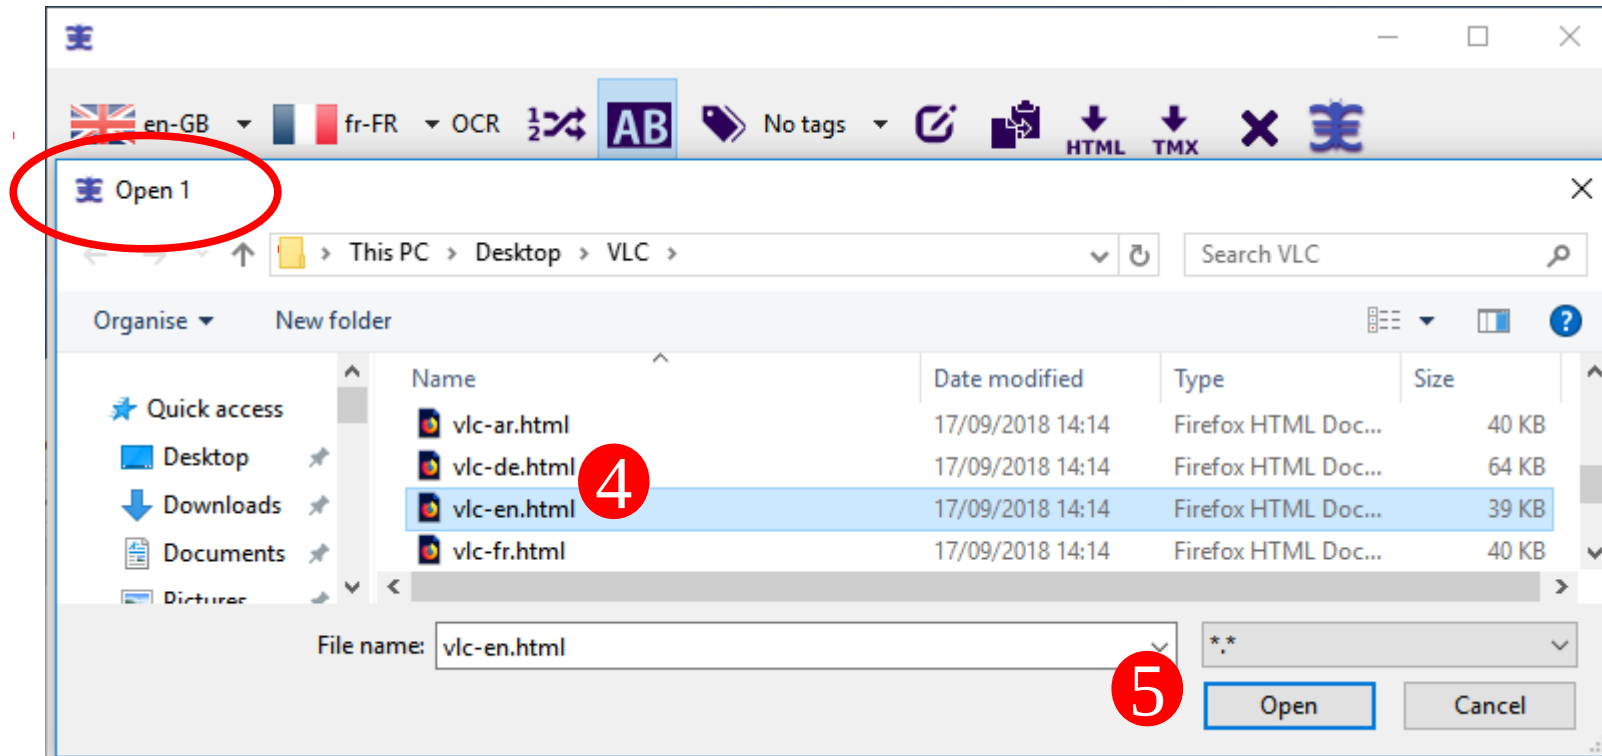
en-GB fr-FR OCR AB No tags HTML TMX

Open 1

This PC › Desktop › VLC ›

Search VLC

Organise ▾ New folder

Quick access
Desktop
Downloads
Documents
Pictures

| Name | Date modified | Type | Size |
|---|---|---|---|
| vlc-ar.html | 17/09/2018 14:14 | Firefox HTML Doc... | 40 KB |
| vlc-de.html | 17/09/2018 14:14 | Firefox HTML Doc... | 64 KB |
| vlc-en.html | 17/09/2018 14:14 | Firefox HTML Doc... | 39 KB |
| vlc-fr.html | 17/09/2018 14:14 | Firefox HTML Doc... | 40 KB |

4

File name: vlc-en.html

\*.\*

5

Open Cancel